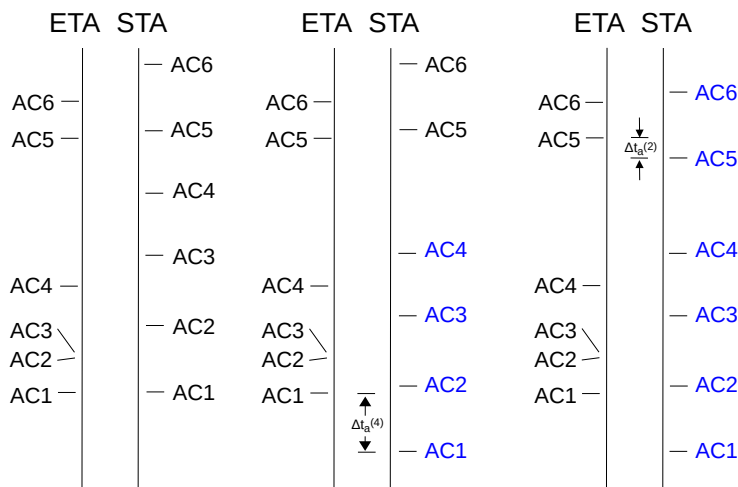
ETA STA

AC6
AC5
AC4
AC3
AC2
AC1

AC6
AC5
AC4
AC3
AC2
AC1

ETA STA

AC6
AC5
AC4
AC3
AC2
AC1

$\Delta t_a^{(4)}$

AC6
AC5
AC4
AC3
AC2
AC1

ETA STA

AC6
AC5
AC4
AC3
AC2
AC1

$\Delta t_a^{(2)}$

AC6
AC5
AC4
AC3
AC2
AC1